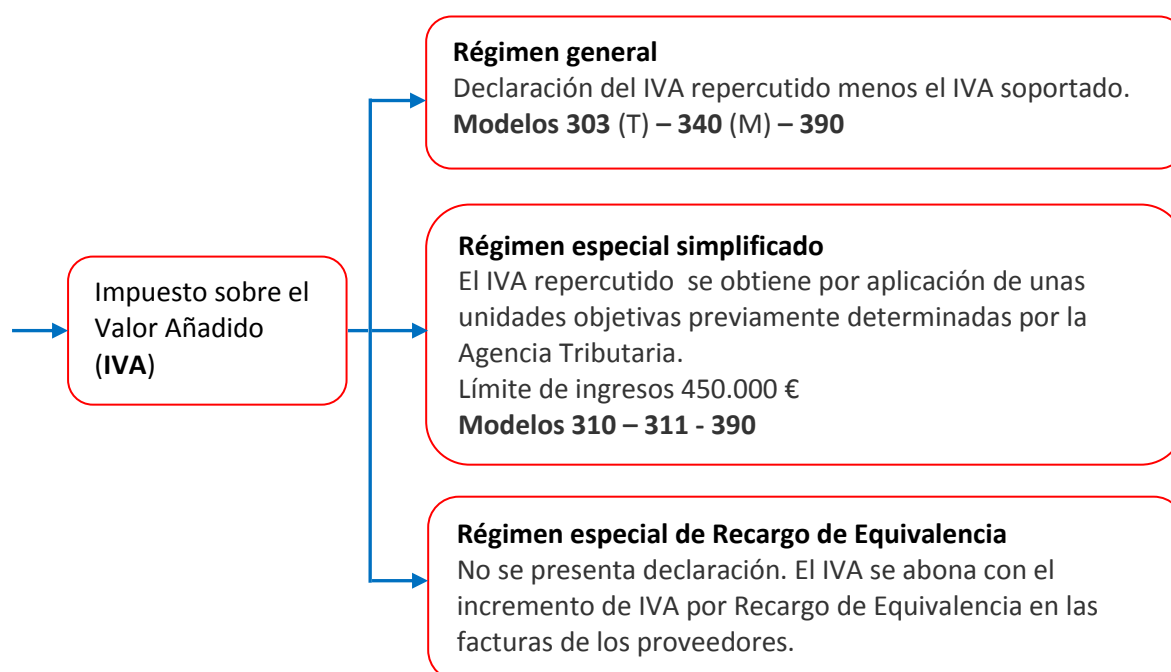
Impuesto sobre el Valor Añadido (**IVA**)

**Régimen general**
Declaración del IVA repercutido menos el IVA soportado.
**Modelos 303** (T) **– 340** (M) **– 390**

**Régimen especial simplificado**
El IVA repercutido se obtiene por aplicación de unas unidades objetivas previamente determinadas por la Agencia Tributaria.
Límite de ingresos 450.000 €
**Modelos 310 – 311 - 390**

**Régimen especial de Recargo de Equivalencia**
No se presenta declaración. El IVA se abona con el incremento de IVA por Recargo de Equivalencia en las facturas de los proveedores.